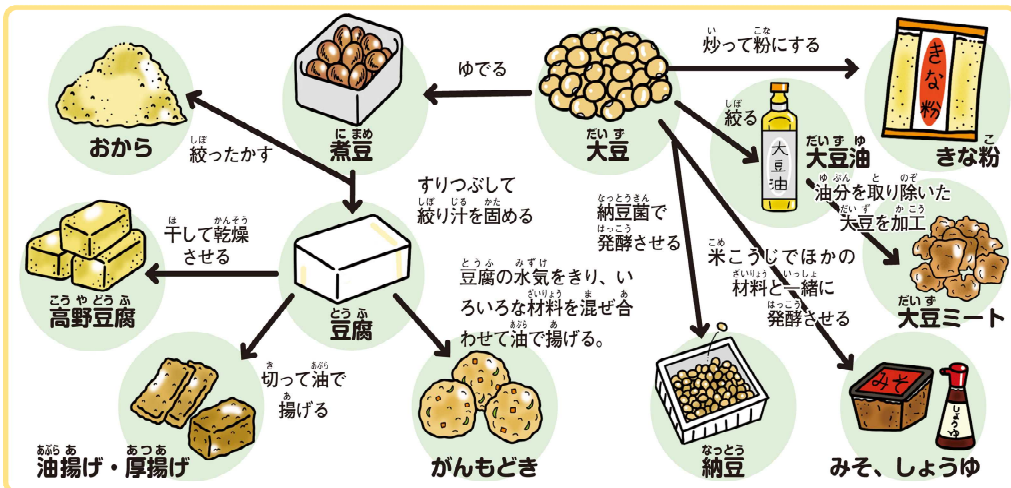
炒って粉にする

ゆでる

絞る

おから

絞ったかす

煮豆

大豆

大豆油

きな粉

大豆油

きな粉

油分を取り除いた大豆を加工

すりつぶして絞り汁を固める

納豆菌で発酵させる

干して乾燥させる

豆腐

高野豆腐

豆腐の水気をきり、いろいろな材料を混ぜ合わせて油で揚げる。

米こうじでほかの材料と一緒に発酵させる

大豆ミート

切って油で揚げる

油揚げ・厚揚げ

がんもどき

納豆

みそ

しょうゆ

みそ、しょうゆ